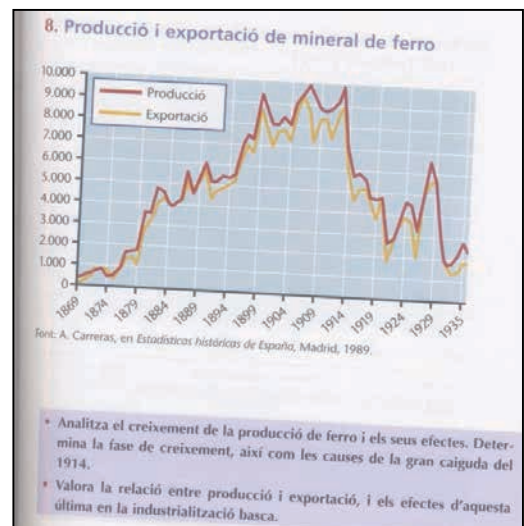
8. Producció i exportació de mineral de ferro

10.000
9.000
8.000
7.000
6.000
5.000
4.000
3.000
2.000
1.000
0

Producció
Exportació

1869
1874
1879
1884
1889
1894
1899
1904
1909
1914
1919
1924
1929
1935

Font: A. Carreras, en Estadístiques històriques de España, Madrid, 1989.

• Analitza el creixement de la producció de ferro i els seus efectes. Determina la fase de creixement, així com les causes de la gran caiguda del 1914.

• Valora la relació entre producció i exportació, i els efectes d'aquesta última en la industrialització basca.